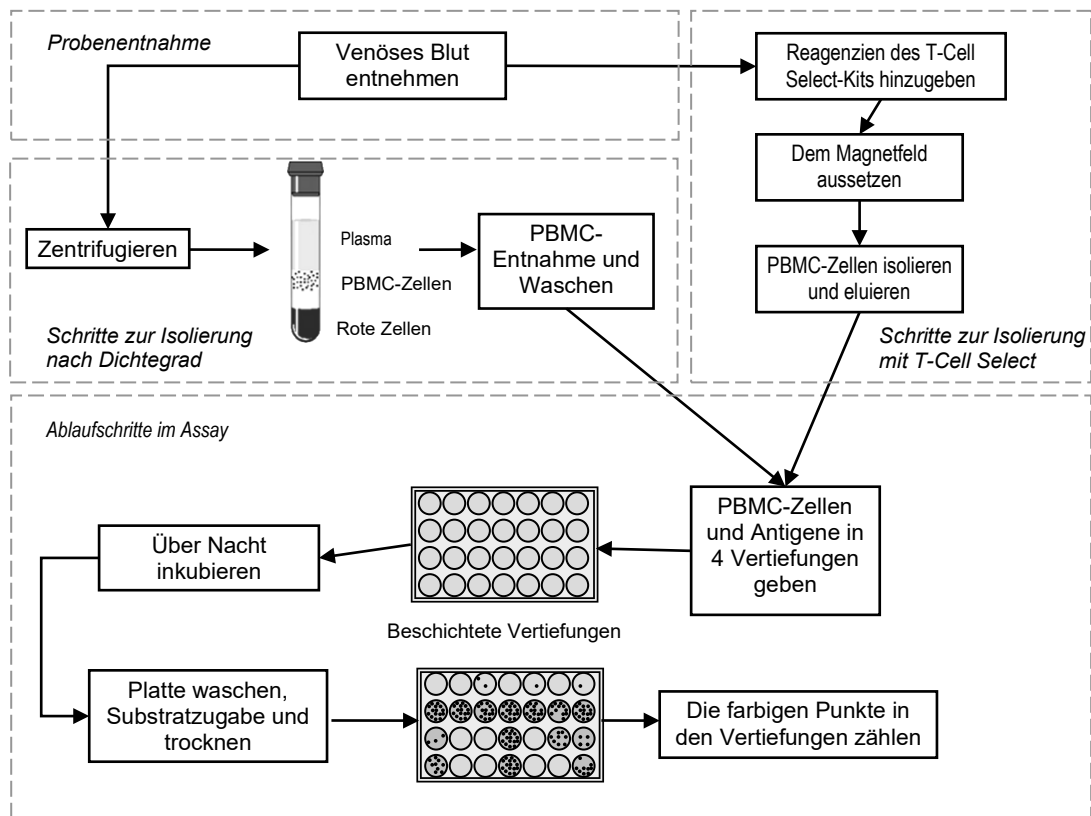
Probenentnahme

Venöses Blut entnehmen

Reagenzien des T-Cell Select-Kits hinzugeben

Dem Magnetfeld aussetzen

Zentrifugieren

Plasma

PBMC-Zellen

Rote Zellen

PBMC-Entnahme und Waschen

PBMC-Zellen isolieren und eluieren

Schritte zur Isolierung nach Dichtegrad

Schritte zur Isolierung mit T-Cell Select

Ablaufschritte im Assay

Über Nacht inkubieren

PBMC-Zellen und Antigene in 4 Vertiefungen geben

Beschichtete Vertiefungen

Platte waschen, Substratzugabe und trocknen

Die farbigen Punkte in den Vertiefungen zählen